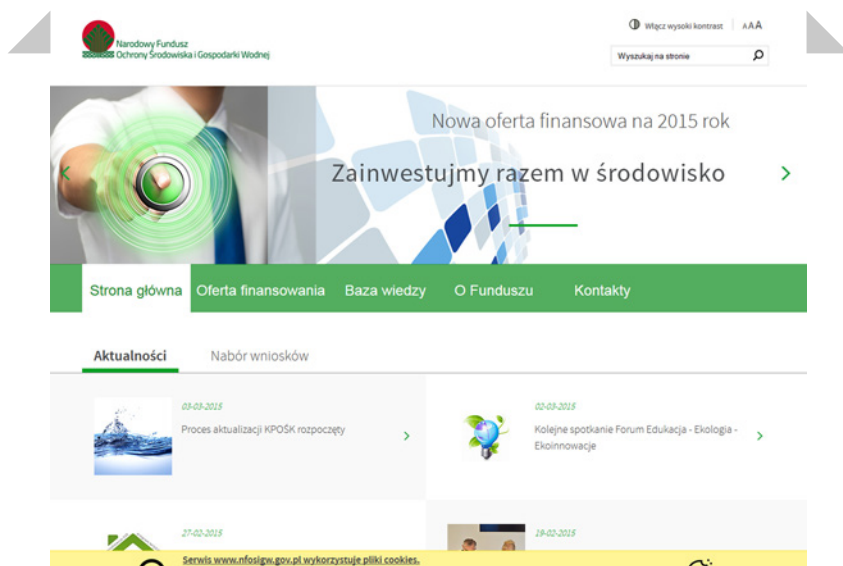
Narodowy Fundusz
Ochrony Środowiska i Gospodarki Wodnej

Włącz wysoki kontrast | AAA

Wyszukaj na stronie

Nowa oferta finansowa na 2015 rok

Zainwestujmy razem w środowisko

Strona główna Oferta finansowania Baza wiedzy O Funduszu Kontakty

Aktualności Nabór wniosków

03-03-2015
Proces aktualizacji KPOŚK rozpoczęty

02-03-2015
Kolejne spotkanie Forum Edukacja - Ekologia - Ekoinnowacje

27-02-2015

19-02-2015

Serwis www.nfosigw.gov.pl wykorzystuje pliki cookies.